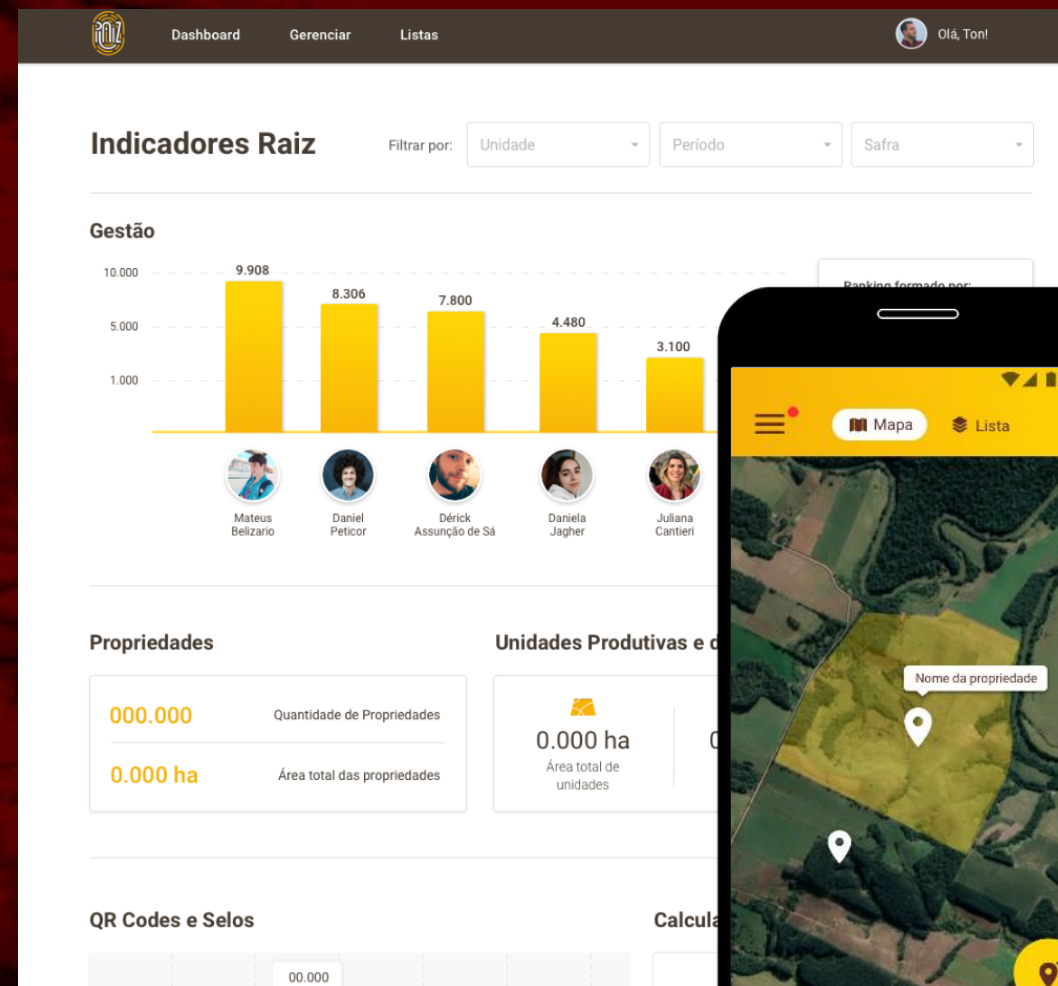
RAIZ

Dashboard
Gerenciar
Listas

Olá, Ton!

Indicadores Raiz

Filtrar por:
Unidade
Período
Safra

Gestão

10.000
5.000
1.000

9.908
8.306
7.800
4.480
3.100

Mateus Belizario
Daniel Peticor
Dérick Assunção de Sá
Daniela Jagher
Juliana Cantieri

Ranking formado por:

Propriedades

000.000
Quantidade de Propriedades

0.000 ha
Área total das propriedades

Unidades Produtivas e c

0.000 ha
Área total de unidades

0

QR Codes e Selos

00.000

Calcula

Mapa
Lista

Nome da propriedade